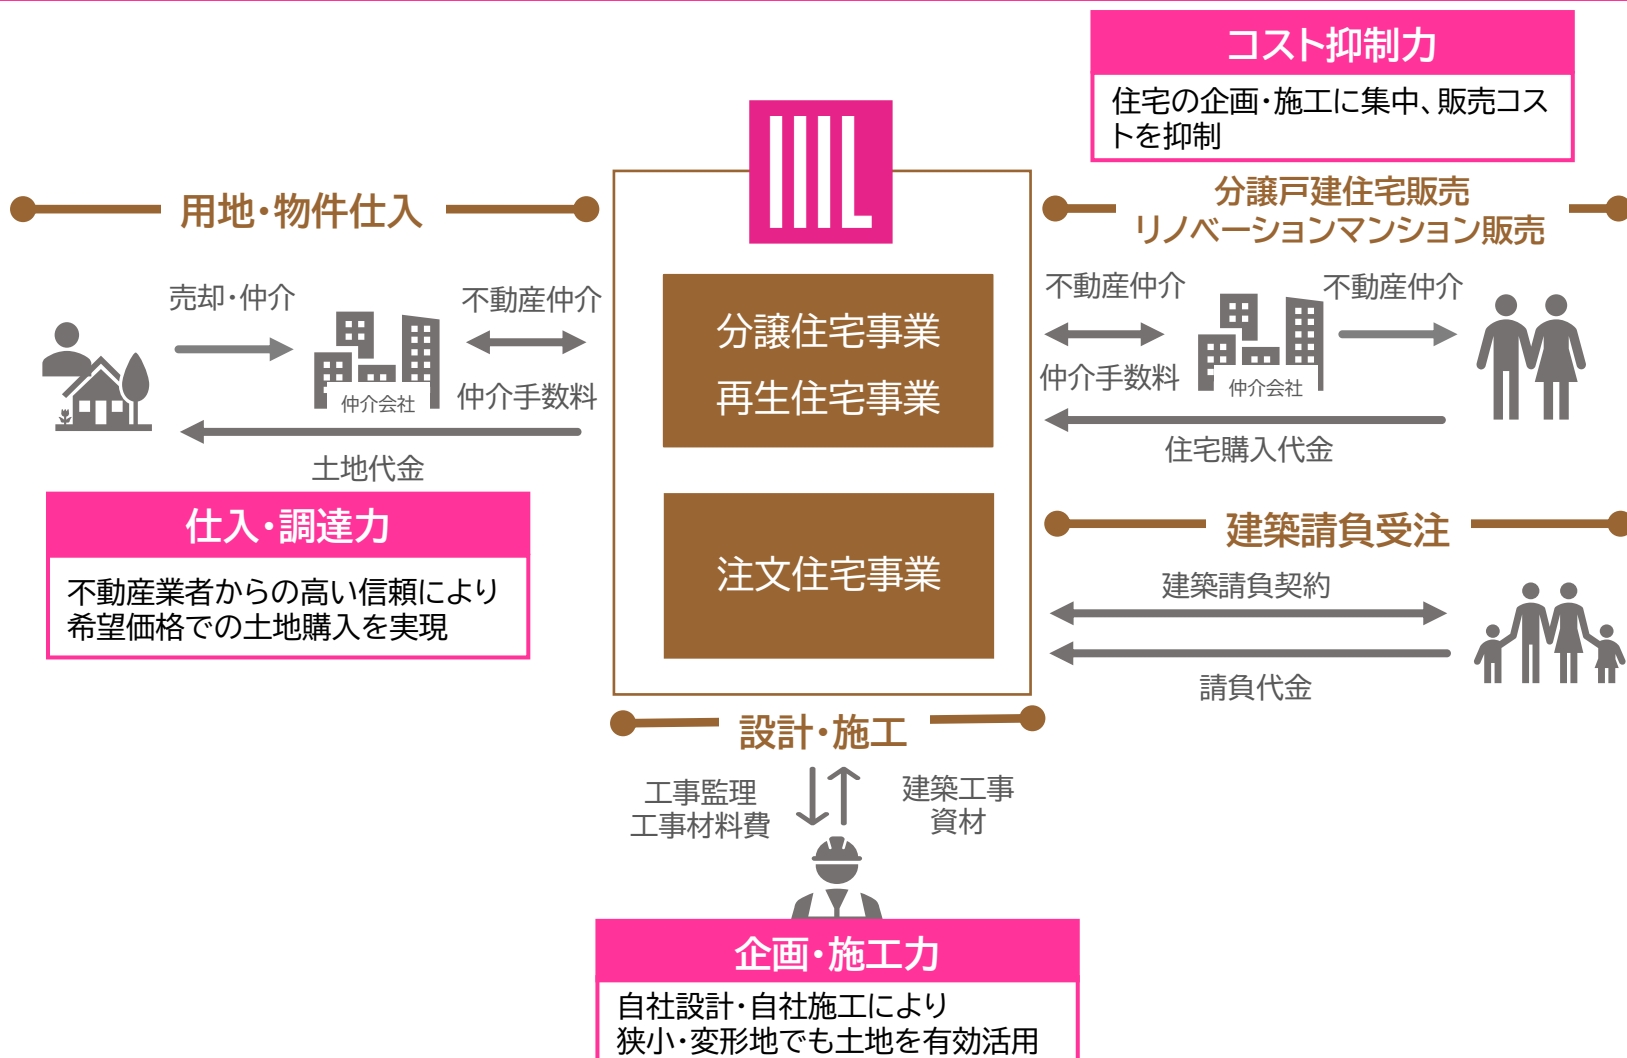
コスト抑制力
住宅の企画・施工に集中、販売コストを抑制

IIIL

用地・物件仕入

売却・仲介
不動産仲介
仲介会社
仲介手数料
土地代金

仕入・調達力
不動産業者からの高い信頼により希望価格での土地購入を実現

分譲住宅事業
再生住宅事業

注文住宅事業

分譲戸建住宅販売
リノベーションマンション販売

不動産仲介
不動産仲介
仲介会社
仲介手数料
住宅購入代金

建築請負受注
建築請負契約
請負代金

設計・施工
工事監理
工事材料費
建築工事
資材

企画・施工力
自社設計・自社施工により
狭小・変形地でも土地を有効活用